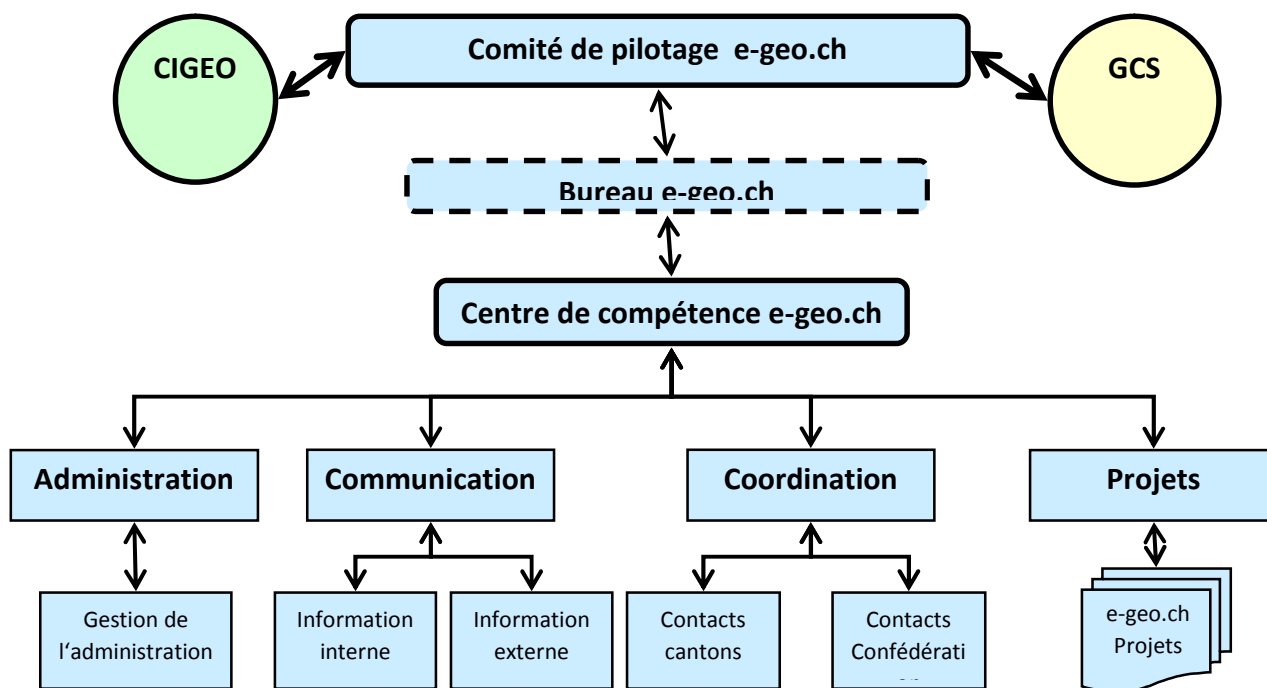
CIGEO

Comité de pilotage e-geo.ch

GCS

Bureau e-geo.ch

Centre de compétence e-geo.ch

Administration

Communication

Coordination

Projets

Gestion de l'administration

Information interne

Information externe

Contacts cantons

Contacts Confédérati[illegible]

e-geo.ch Projets